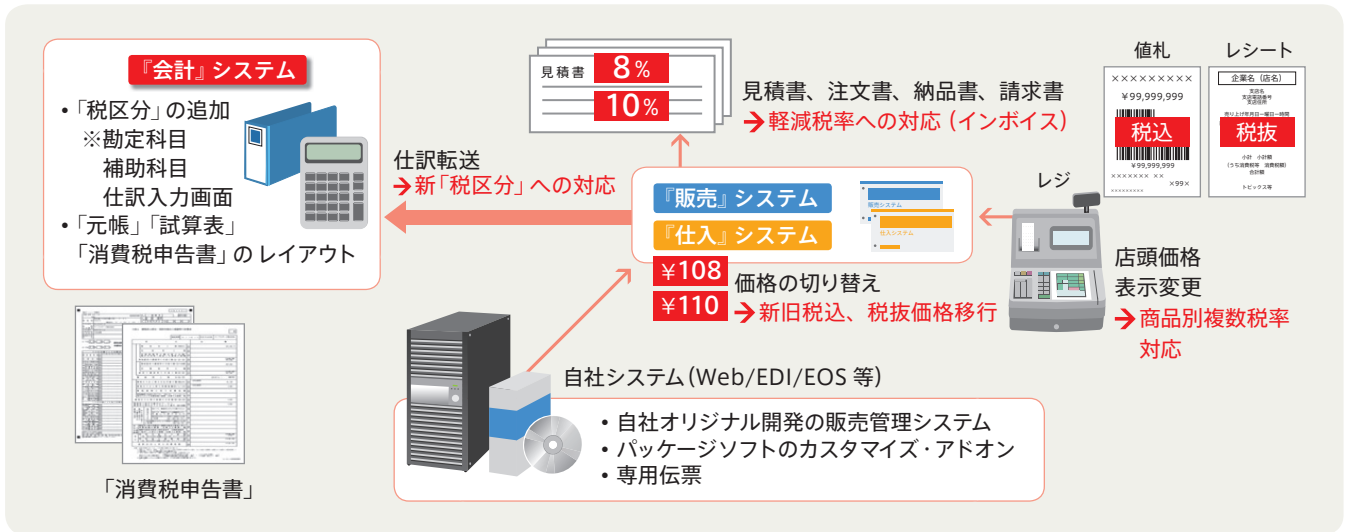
『会計』システム

・「税区分」の追加
※勘定科目
補助科目
仕訳入力画面
・「元帳」「試算表」
「消費税申告書」のレイアウト

「消費税申告書」

見積書
8%
10%

見積書、注文書、納品書、請求書
→軽減税率への対応（インボイス）

値札
××××××××
¥99,999,999
税込
¥99,999,999
××××××× ××
×99×

レシート
企業名（店名）
税抜

仕訳転送
→新「税区分」への対応

『販売』システム
『仕入』システム
販売システム
仕入システム

¥108
¥110
価格の切り替え
→新旧税込、税抜価格移行

レジ

店頭価格
表示変更
→商品別複数税率対応

自社システム（Web/EDI/EOS 等）
・自社オリジナル開発の販売管理システム
・パッケージソフトのカスタマイズ・アドオン
・専用伝票